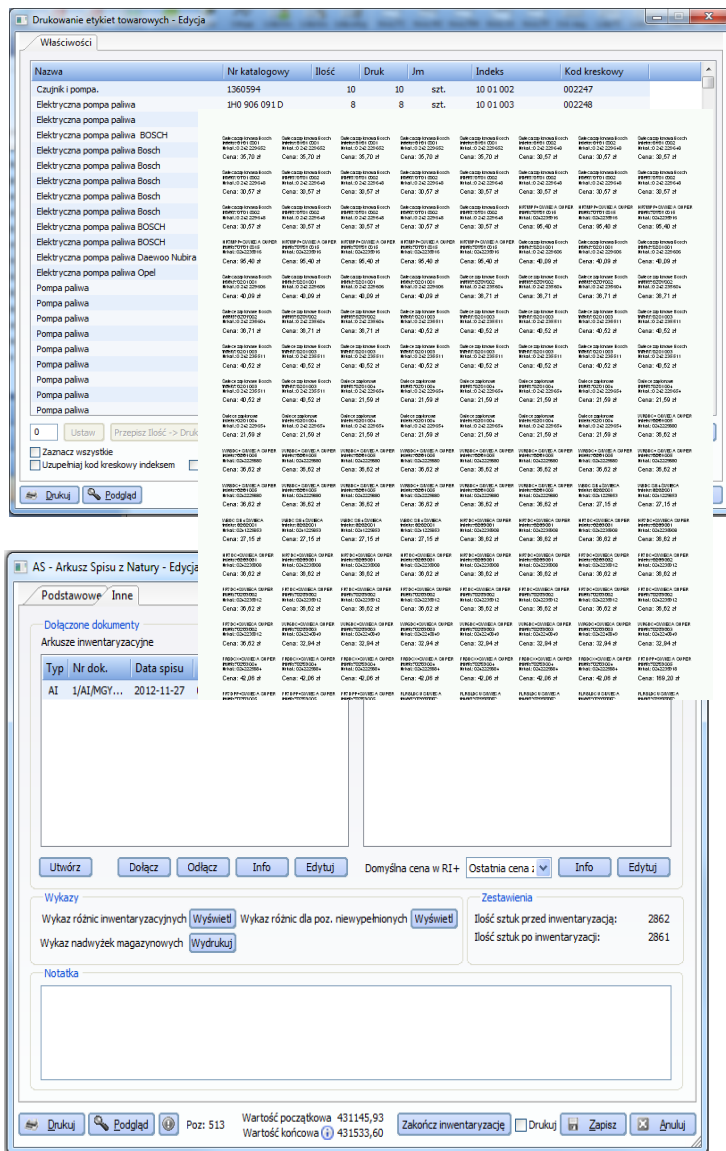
Drukowanie etykiet towarowych - Edycja

Właściwości

| Nazwa | Nr katalogowy | Ilość | Druk | Jm | Indeks | Kod kreskowy |
|---|---|---|---|---|---|---|
| Czujnik i pompa. | 1360594 | 10 | 10 | szt. | 10 01 002 | 002247 |
| Elektryczna pompa paliwa | 1H0 906 091 D | 8 | 8 | szt. | 10 01 003 | 002248 |
| Elektryczna pompa paliwa | | | | | | |
| Elektryczna pompa paliwa BOSCH | | | | | | |
| Elektryczna pompa paliwa Bosch | | | | | | |
| Elektryczna pompa paliwa Bosch | | | | | | |
| Elektryczna pompa paliwa Bosch | | | | | | |
| Elektryczna pompa paliwa Bosch | | | | | | |
| Elektryczna pompa paliwa Bosch | | | | | | |
| Elektryczna pompa paliwa BOSCH | | | | | | |
| Elektryczna pompa paliwa BOSCH | | | | | | |
| Elektryczna pompa paliwa Daewoo Nubira | | | | | | |
| Elektryczna pompa paliwa Opel | | | | | | |
| Pompa paliwa | | | | | | |
| Pompa paliwa | | | | | | |
| Pompa paliwa | | | | | | |
| Pompa paliwa | | | | | | |
| Pompa paliwa | | | | | | |
| Pompa paliwa | | | | | | |
| Pompa paliwa | | | | | | |
| Pompa paliwa | | | | | | |

0 Ustaw Przepisz Ilość -> Druk

Zaznacz wszystkie
Uzupełniaj kod kreskowy indeksem

Drukuj Podgląd

Cena: 35,70 zł
Cena: 30,57 zł
Cena: 95,40 zł
Cena: 40,09 zł
Cena: 36,71 zł
Cena: 40,52 zł
Cena: 21,59 zł
Cena: 36,62 zł
Cena: 27,15 zł
Cena: 32,94 zł
Cena: 42,06 zł
Cena: 169,20 zł

AS - Arkusz Spisu z Natury - Edycja

Podstawowe Inne

Dołączone dokumenty
Arkusze inwentaryzacyjne

| Typ | Nr dok. | Data spisu |
|---|---|---|
| AI | 1/AI/MGY... | 2012-11-27 |

Utwórz Dołącz Odłącz Info Edytuj Domyślna cena w RI+ Ostatnia cena Info Edytuj

Wykazy
Wykaz różnic inwentaryzacyjnych Wyświetl Wykaz różnic dla poz. niewypełnionych Wyświetl
Wykaz nadwyżek magazynowych Wydrukuj

Zestawienia
Ilość sztuk przed inwentaryzacją: 2862
Ilość sztuk po inwentaryzacji: 2861

Notatka

Drukuj Podgląd Poz: 513 Wartość początkowa 431145,93 Wartość końcowa 431533,60 Zakończ inwentaryzację Drukuj Zapisz Anuluj